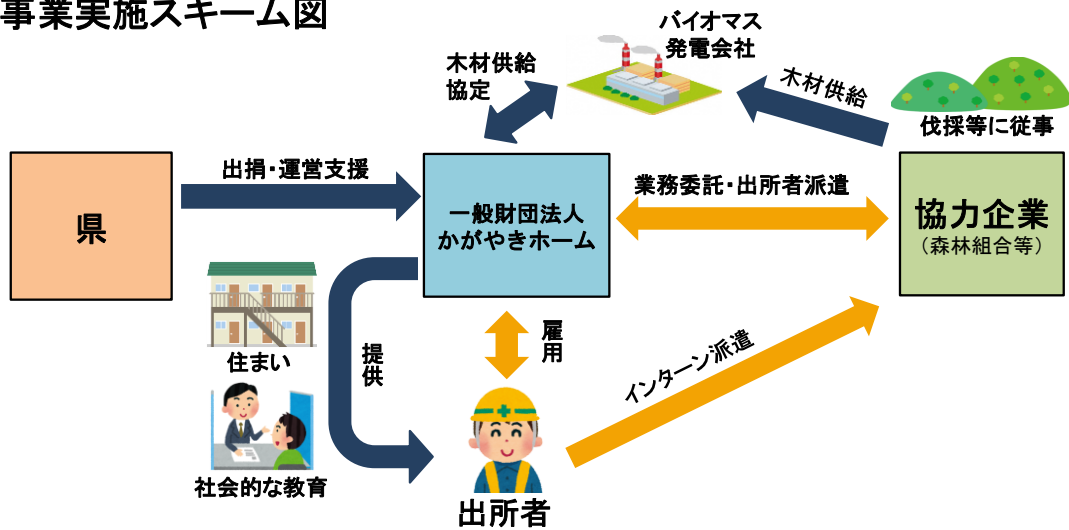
事業実施スキーム図

バイオマス発電会社

木材供給協定

木材供給

伐採等に従事

県

出捐・運営支援

一般財団法人
かがやきホーム

業務委託・出所者派遣

協力企業
（森林組合等）

住まい

提供

雇用

インターン派遣

社会的な教育

出所者